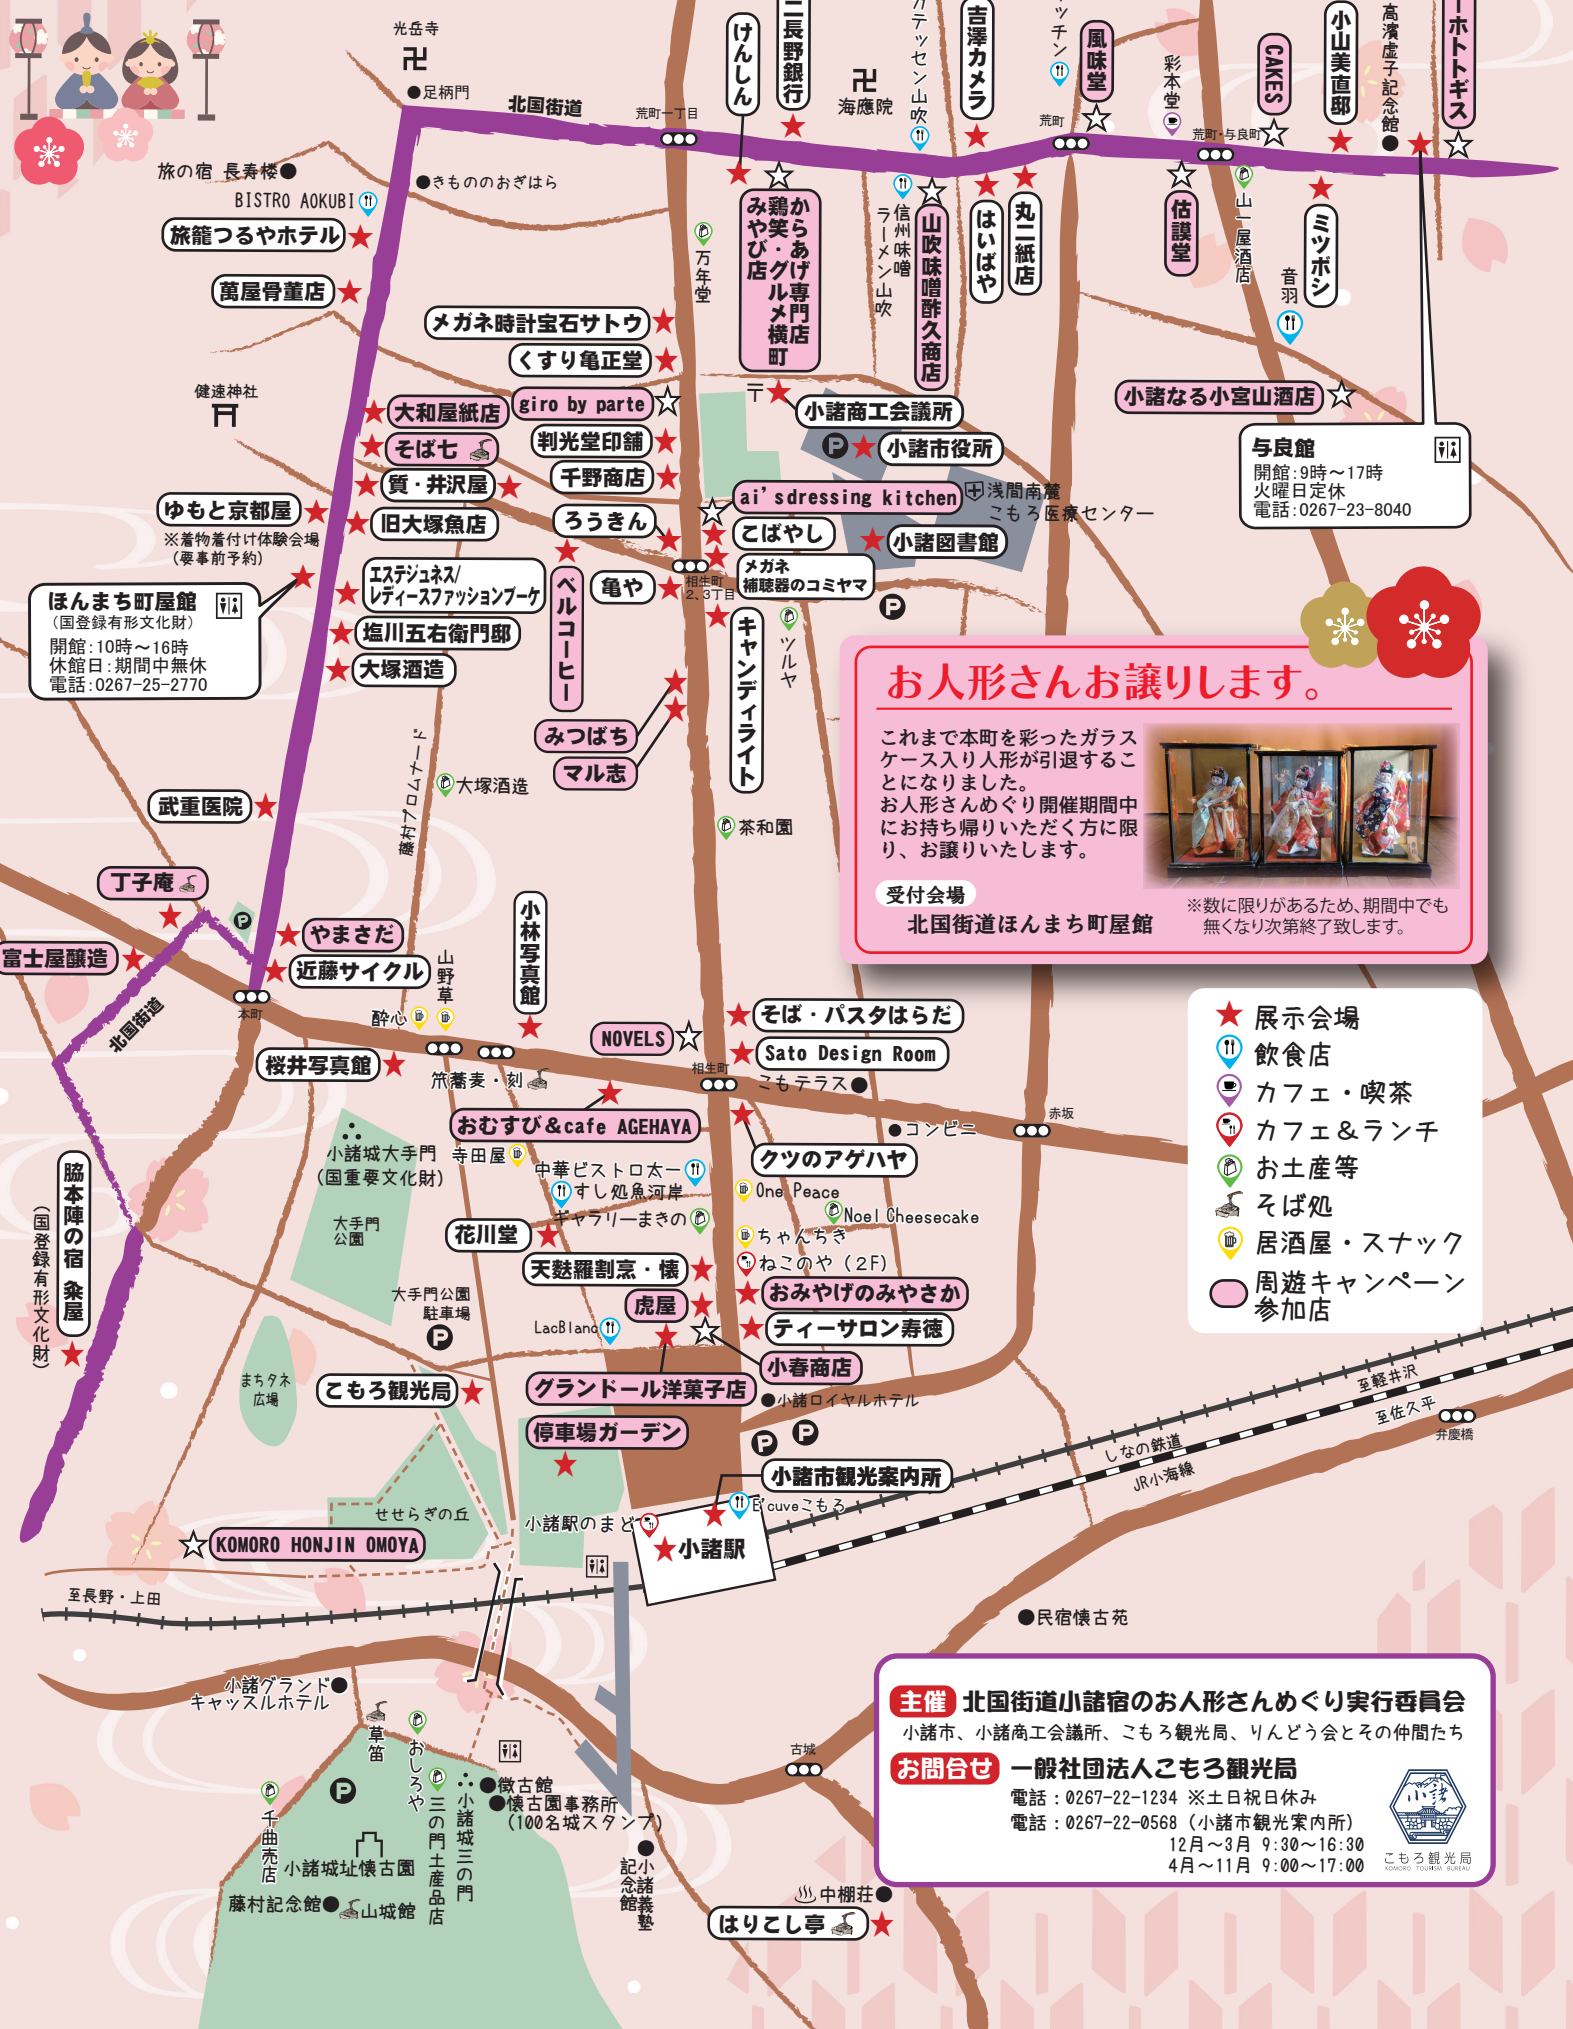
光岳寺
足柄門
北国街道
荒町一丁目
けんしん
八十二長野銀行
海應院
ガテッセン山吹
吉澤カメラ
キッチン
風味堂
彩本堂
荒町
荒町・与良町
CAKES
小山美直邸
高濱虚子記念館
ホトトギス
旅の宿 長寿楼
BISTRO AOKUBI
きもののおぎはら
旅籠つるやホテル
萬屋骨董店
鶏からあげ専門店 みやび
笑・グルメ横丁 店 町
万年堂
信州味噌ラーメン山吹
山吹味噌酢久商店
はいばや
丸二紙店
佐護堂
山一屋酒店
ミツボシ
音羽
メガネ時計宝石サトウ
くすり亀正堂
健速神社
大和屋紙店
giro by parte
小諸商工会議所
小諸なる小宮山酒店
そば七
判光堂印舗
小諸市役所
与良館
開館：9時〜17時
火曜日定休
電話：0267-23-8040
質・井沢屋
千野商店
ai'sdressing kitchen
浅間南麓こもろ医療センター
ゆもと京都屋
※着物着付け体験会場（要事前予約）
旧大塚魚店
ろうきん
こばやし
小諸図書館
ほんまち町屋館
（国登録有形文化財）
開館：10時〜16時
休館日：期間中無休
電話：0267-25-2770
エステジュネス/レディースファッションブーケ
ベルコーヒー
亀や
相生町2、3丁目
メガネ補聴器のコミヤマ
塩川五右衛門邸
キャンディライト
ツルヤ
大塚酒造
お人形さんお譲りします。
これまで本町を彩ったガラスケース入り人形が引退することになりました。
お人形さんめぐり開催期間中にお持ち帰りいただく方に限り、お譲りいたします。
受付会場
北国街道ほんまち町屋館
※数に限りがあるため、期間中でも無くなり次第終了致します。
みつばち
マル志
藤村プロムナード
大塚酒造
武重医院
茶和園
丁子庵
やまさだ
小林写真館
富士屋醸造
近藤サイクル
山野草
北国街道
本町
酔心
そば・パスタはらだ
NOVELS
Sato Design Room
桜井写真館
笊蕎麦・刻
相生町
こもテラス
展示会場
飲食店
カフェ・喫茶
カフェ＆ランチ
お土産等
そば処
居酒屋・スナック
周遊キャンペーン参加店
おむすび＆cafe AGEHAYA
赤坂
コンビニ
小諸城大手門
（国重要文化財）
寺田屋
中華ビストロ太一
クツのアゲハヤ
脇本陣の宿 粂屋
（国登録有形文化財）
すし処魚河岸
One Peace
大手門公園
ギャラリーまきの
Noel Cheesecake
花川堂
ちゃんちき
天麩羅割烹・懐
ねこのや（2F）
おみやげのみやさか
大手門公園駐車場
虎屋
LacBlanc
ティーサロン寿徳
小春商店
まちタネ広場
こもろ観光局
グランドール洋菓子店
小諸ロイヤルホテル
至軽井沢
至佐久平
弁慶橋
停車場ガーデン
しなの鉄道
JR小海線
小諸市観光案内所
せせらぎの丘
小諸駅のまど
Ecuveこもろ
KOMORO HONJIN OMOYA
小諸駅
至長野・上田
民宿懐古苑
主催 北国街道小諸宿のお人形さんめぐり実行委員会
小諸市、小諸商工会議所、こもろ観光局、りんどう会とその仲間たち
お問合せ 一般社団法人こもろ観光局
電話：0267-22-1234 ※土日祝日休み
電話：0267-22-0568（小諸市観光案内所）
12月〜3月 9:30〜16:30
4月〜11月 9:00〜17:00
こもろ観光局
小諸グランドキャッスルホテル
草笛
おしろや
古城
千曲売店
三の門土産品店
小諸城三の門
徴古館
懐古園事務所（100名城スタンプ）
小諸義塾記念館
小諸城址懐古園
藤村記念館
山城館
中棚荘
はりこし亭